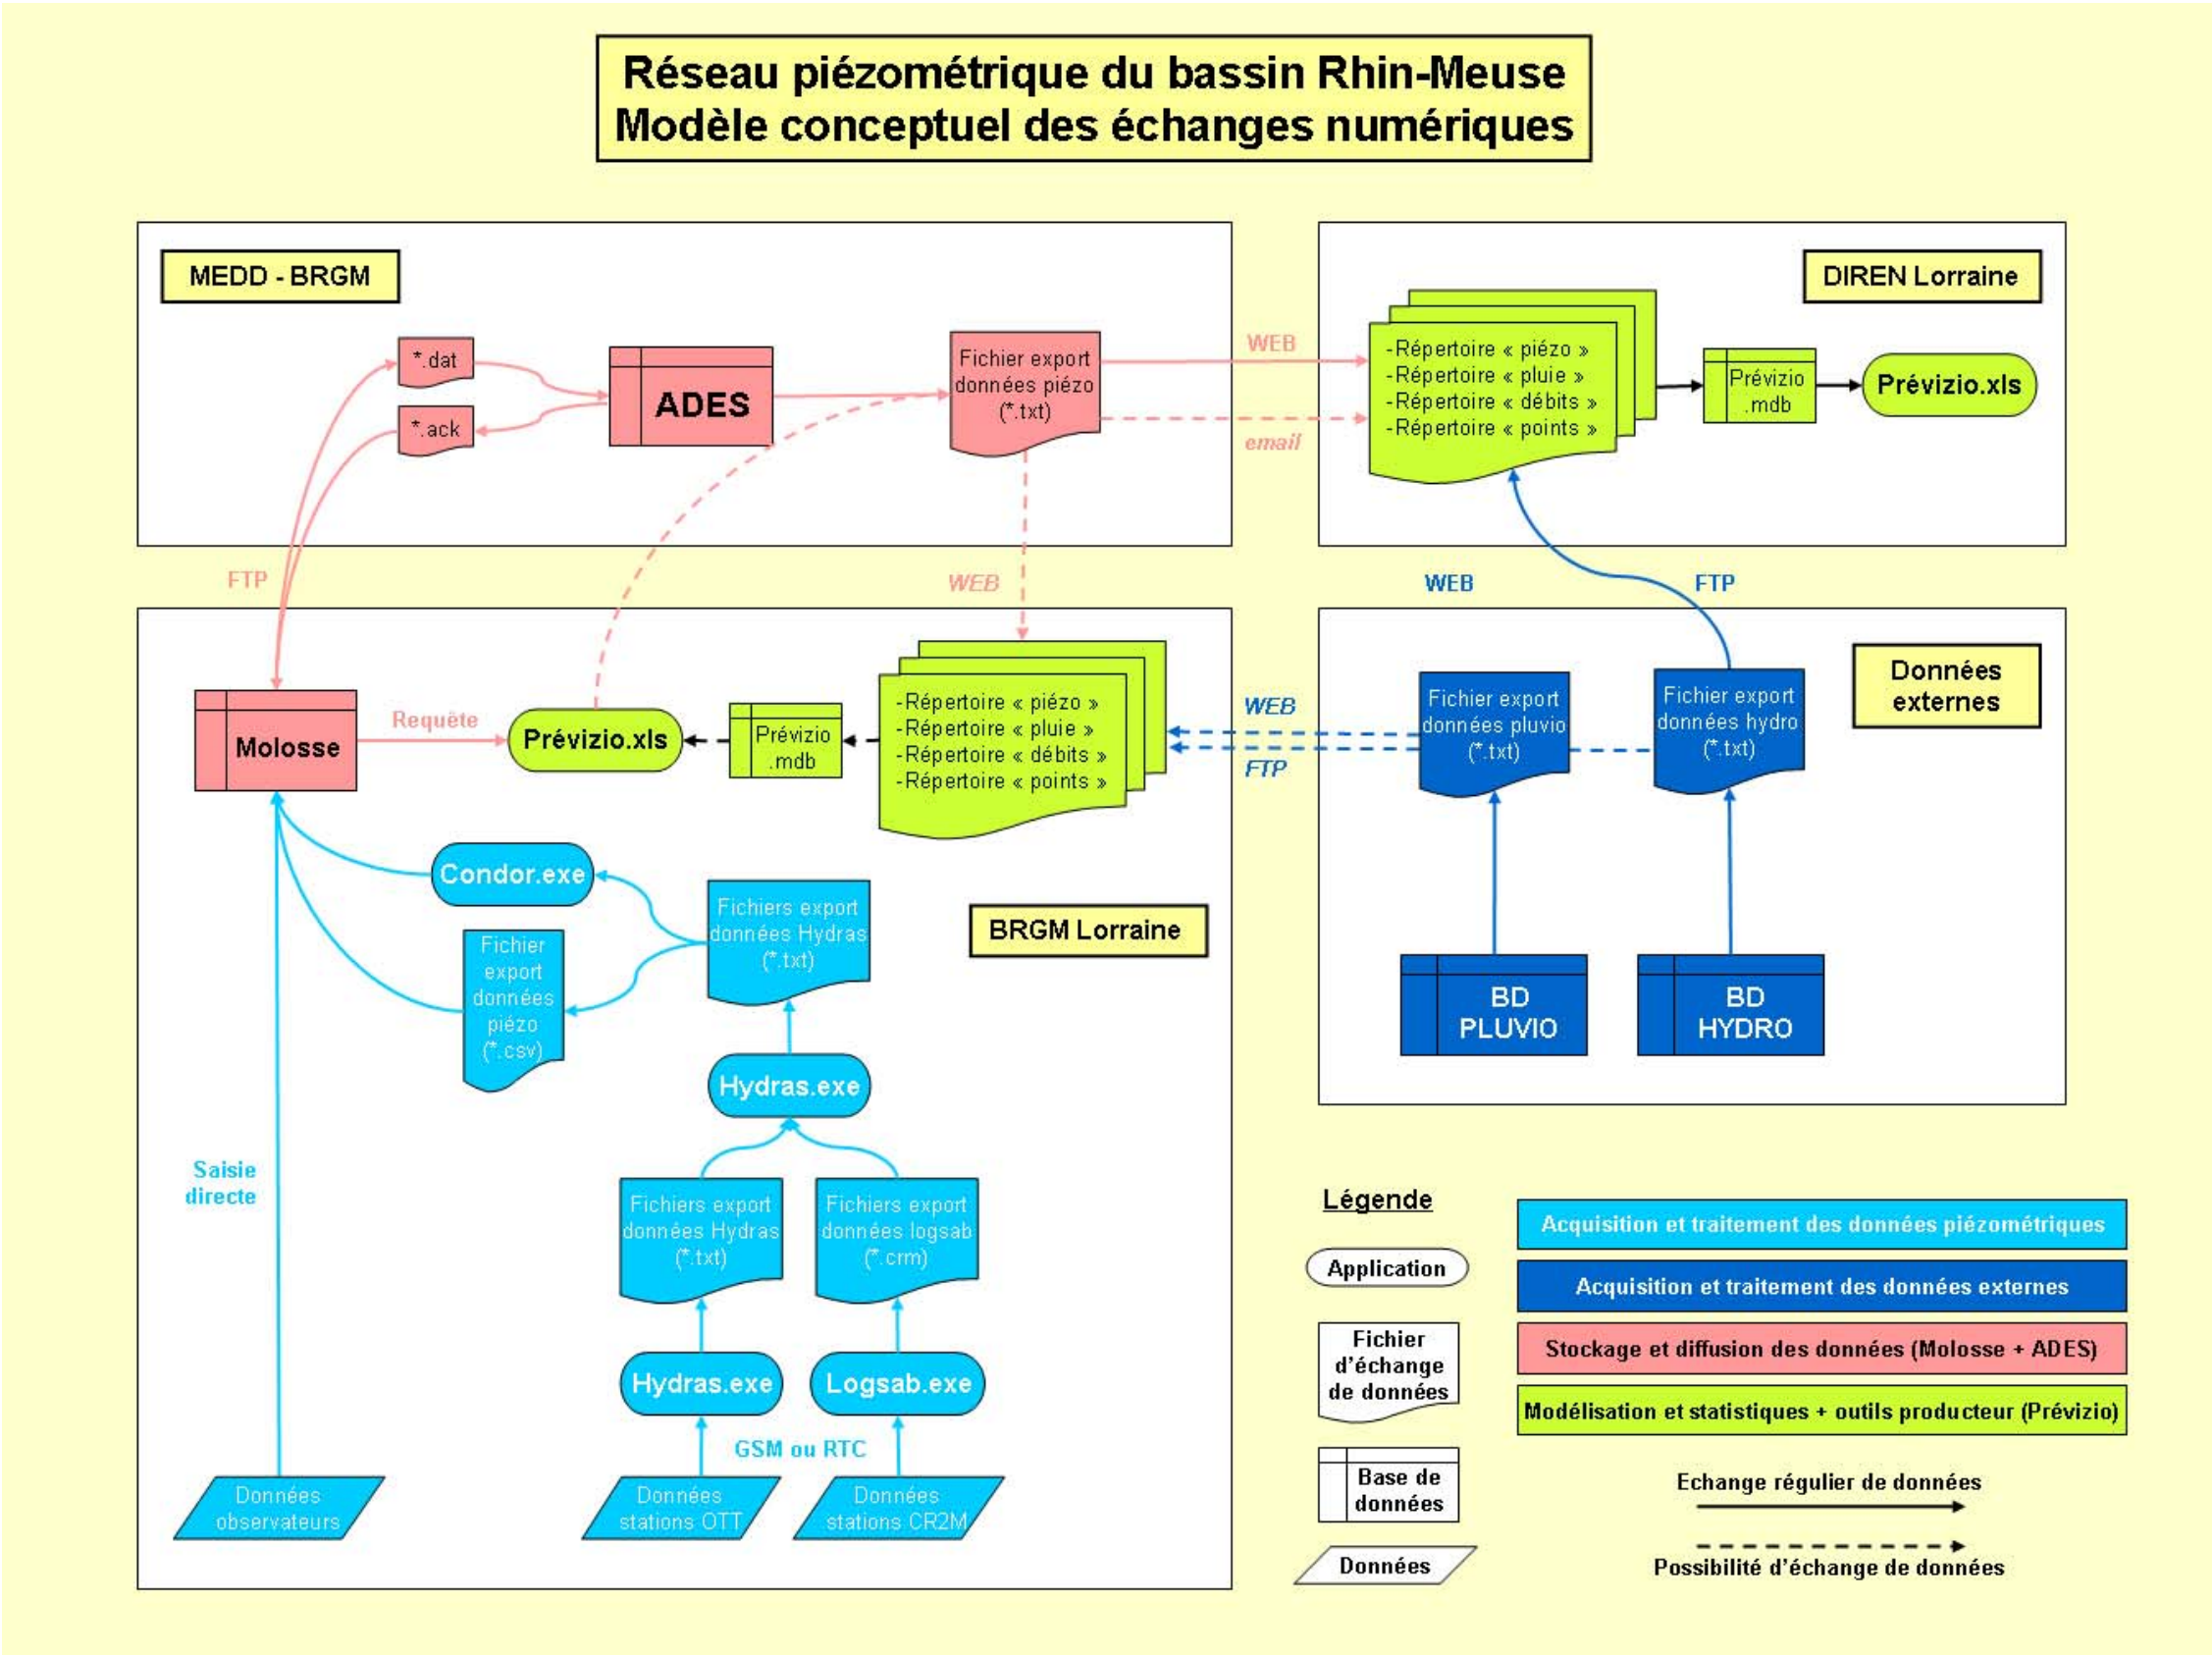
Réseau piézométrique du bassin Rhin-Meuse
Modèle conceptuel des échanges numériques

MEDD - BRGM

*.dat

*.ack

ADES

Fichier export données piézo (*.txt)

WEB

email

DIREN Lorraine

-Répertoire « piézo »
-Répertoire « pluie »
-Répertoire « débits »
-Répertoire « points »

Prévizio .mdb

Prévizio.xls

FTP

WEB

WEB

FTP

Molosse

Requête

Prévizio.xls

Prévizio .mdb

-Répertoire « piézo »
-Répertoire « pluie »
-Répertoire « débits »
-Répertoire « points »

WEB

FTP

Fichier export données pluvio (*.txt)

Fichier export données hydro (*.txt)

Données externes

Condor.exe

Fichiers export données Hydras (*.txt)

BRGM Lorraine

Fichier export données piézo (*.csv)

BD PLUVIO

BD HYDRO

Hydras.exe

Saisie directe

Fichiers export données Hydras (*.txt)

Fichiers export données logsab (*.crm)

Hydras.exe

Logsab.exe

GSM ou RTC

Données observateurs

Données stations OTT

Données stations CR2M

Légende

Application

Fichier d'échange de données

Base de données

Données

Acquisition et traitement des données piézométriques

Acquisition et traitement des données externes

Stockage et diffusion des données (Molosse + ADES)

Modélisation et statistiques + outils producteur (Prévizio)

Echange régulier de données

Possibilité d'échange de données